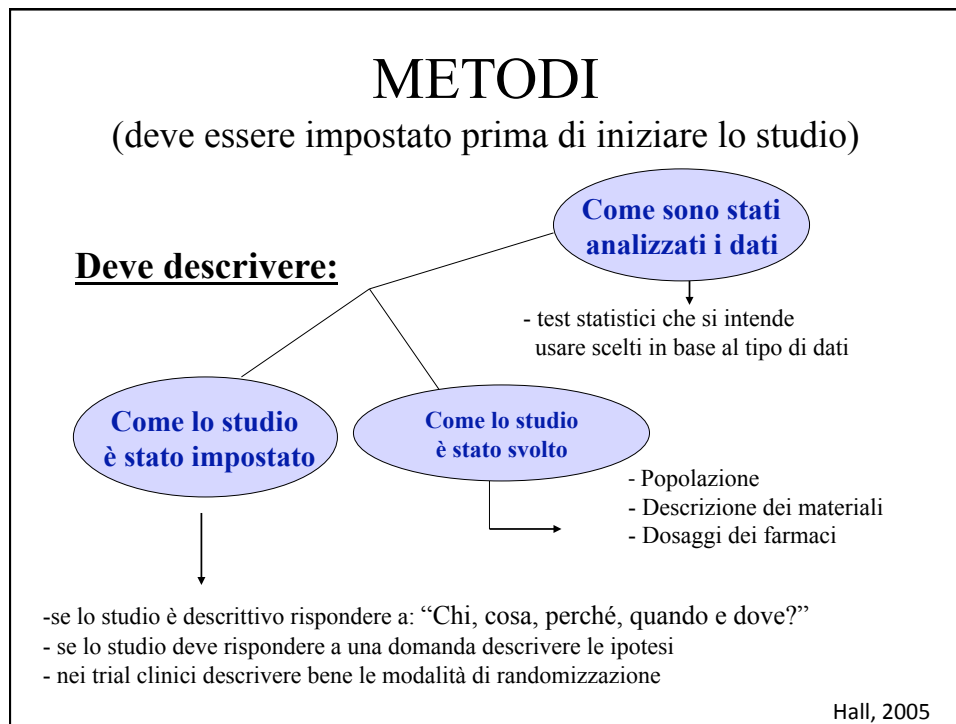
METODI

(deve essere impostato prima di iniziare lo studio)

Deve descrivere:

Come sono stati analizzati i dati

- test statistici che si intende usare scelti in base al tipo di dati

Come lo studio è stato impostato

Come lo studio è stato svolto

- Popolazione
- Descrizione dei materiali
- Dosaggi dei farmaci

-se lo studio è descrittivo rispondere a: "Chi, cosa, perché, quando e dove?"
- se lo studio deve rispondere a una domanda descrivere le ipotesi
- nei trial clinici descrivere bene le modalità di randomizzazione

Hall, 2005